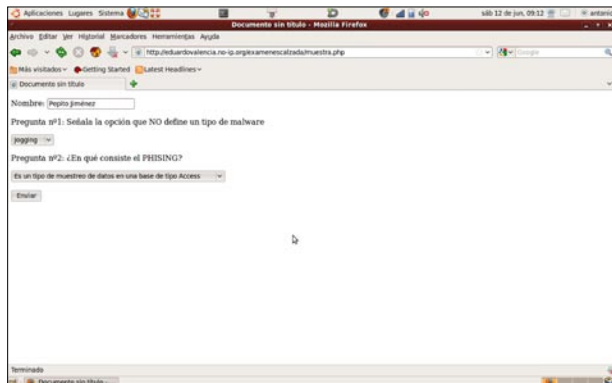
Aplicaciones Lugares Sistema

sáb 12 de jun, 09:12

Documento sin título - Mozilla Firefox

Archivo Editar Ver Historial Marcadores Herramientas Ayuda

http://eduardovalencia.no-ip.org/examenescalzada/muestra.php

Google

Más visitados Getting Started Latest Headlines

Documento sin título

Nombre: Pepito Jiménez

Pregunta nº1: Señala la opción que NO define un tipo de malware

jogging

Pregunta nº2: ¿En qué consiste el PHISING?

Es un tipo de muestreo de datos en una base de tipo Access

Enviar

Terminado

Documento sin título -